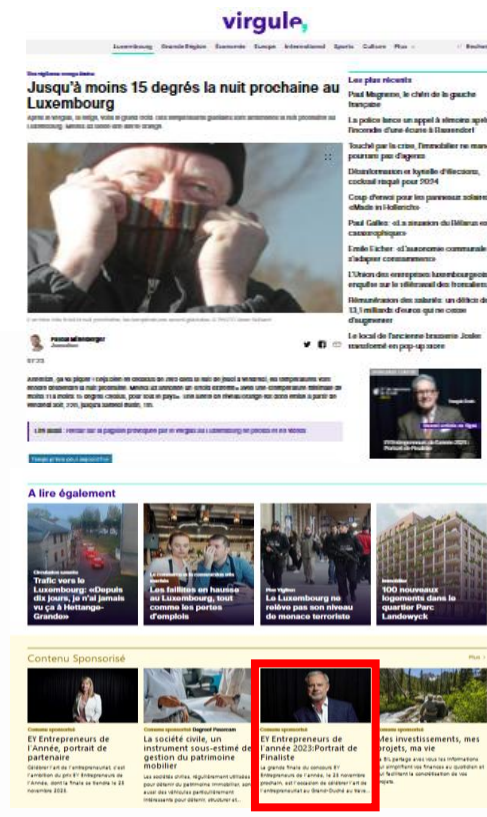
virgule

Luxembourg Grande Région Économie Europe International Sports Culture Plus

Jusqu'à moins 15 degrés la nuit prochaine au Luxembourg

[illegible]

Pascal Mittelberger

Les plus récents

Paul Magnette, le chéri de la gauche française

La police lance un appel à témoins après l'incendie d'une écurie à Bascharage

Touché par la crise, l'immobilier ne manque pourtant pas d'espoir

Désinformation et hystérie d'élections, cocktail risqué pour 2024

Coup d'envoi pour les panneaux solaires «Made in Hollerich»

Paul Galles: «La situation du Bélarus est catastrophique»

Emile Eicher: «L'autonomie communale doit s'adapter constamment»

L'Union des entreprises luxembourgeoises enquête sur le télétravail des frontaliers

Rémunération des salariés: un déficit de 13,1 milliards d'euros qui ne cesse d'augmenter

Le local de l'ancienne brasserie Josko transformé en pop-up store

A lire également

Trafic vers le Luxembourg: «Depuis dix jours, je n'ai jamais vu ça à Hettange-Grande»

Les faillites en hausse au Luxembourg, tout comme les portes d'emplois

Plan Vigipirate: Le Luxembourg ne relève pas son niveau de menace terroriste

100 nouveaux logements dans le quartier Parc Landewyck

Contenu Sponsorisé

EY Entrepreneurs de l'Année, portrait de partenaire

La société civile, un instrument sous-estimé de gestion du patrimoine mobilier

EY Entrepreneurs de l'année 2023:Portrait de Finaliste

Mes investissements, mes projets, ma vie